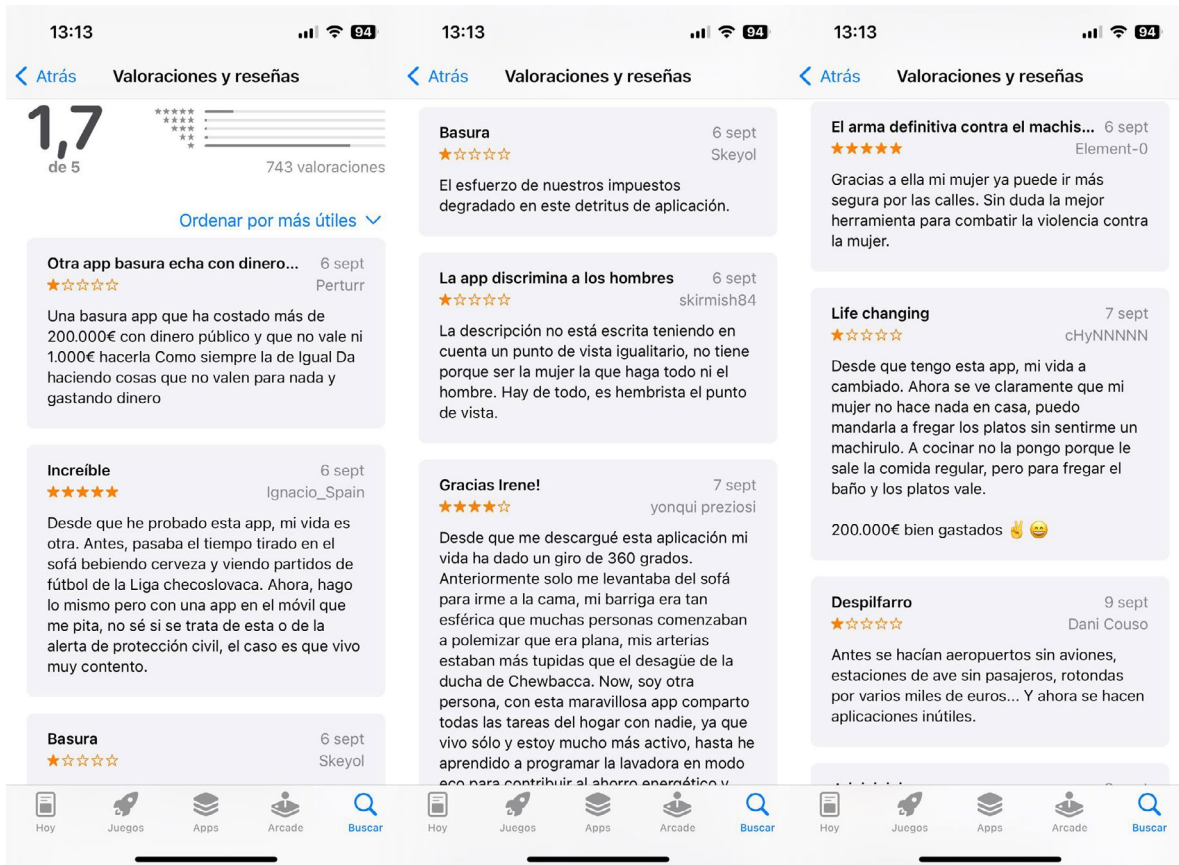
13:13

94

Atrás Valoraciones y reseñas

1,7
de 5

743 valoraciones

Ordenar por más útiles

Otra app basura echa con dinero... 6 sept
★☆☆☆☆ Perturr
Una basura app que ha costado más de 200.000€ con dinero público y que no vale ni 1.000€ hacerla Como siempre la de Igual Da haciendo cosas que no valen para nada y gastando dinero

Increíble 6 sept
★★★★★ Ignacio_Spain
Desde que he probado esta app, mi vida es otra. Antes, pasaba el tiempo tirado en el sofá bebiendo cerveza y viendo partidos de fútbol de la Liga checoslovaca. Ahora, hago lo mismo pero con una app en el móvil que me pita, no sé si se trata de esta o de la alerta de protección civil, el caso es que vivo muy contento.

Basura 6 sept
★☆☆☆☆ Skeyol

Hoy Juegos Apps Arcade Buscar

13:13

94

Atrás Valoraciones y reseñas

Basura 6 sept
★☆☆☆☆ Skeyol
El esfuerzo de nuestros impuestos degradado en este detritus de aplicación.

La app discrimina a los hombres 6 sept
★☆☆☆☆ skirmish84
La descripción no está escrita teniendo en cuenta un punto de vista igualitario, no tiene porque ser la mujer la que haga todo ni el hombre. Hay de todo, es hembrista el punto de vista.

Gracias Irene! 7 sept
★★★★☆ yonqui preziosi
Desde que me descargué esta aplicación mi vida ha dado un giro de 360 grados. Anteriormente solo me levantaba del sofá para irme a la cama, mi barriga era tan esférica que muchas personas comenzaban a polemizar que era plana, mis arterias estaban más tupidas que el desagüe de la ducha de Chewbacca. Now, soy otra persona, con esta maravillosa app comparto todas las tareas del hogar con nadie, ya que vivo sólo y estoy mucho más activo, hasta he aprendido a programar la lavadora en modo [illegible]

Hoy Juegos Apps Arcade Buscar

13:13

94

Atrás Valoraciones y reseñas

El arma definitiva contra el machis... 6 sept
★★★★★ Element-0
Gracias a ella mi mujer ya puede ir más segura por las calles. Sin duda la mejor herramienta para combatir la violencia contra la mujer.

Life changing 7 sept
★☆☆☆☆ cHyNNNNN
Desde que tengo esta app, mi vida a cambiado. Ahora se ve claramente que mi mujer no hace nada en casa, puedo mandarla a fregar los platos sin sentirme un machirulo. A cocinar no la pongo porque le sale la comida regular, pero para fregar el baño y los platos vale.

200.000€ bien gastados ✌️ 😄

Despilfarro 9 sept
★☆☆☆☆ Dani Couso
Antes se hacían aeropuertos sin aviones, estaciones de ave sin pasajeros, rotondas por varios miles de euros... Y ahora se hacen aplicaciones inútiles.

Hoy Juegos Apps Arcade Buscar